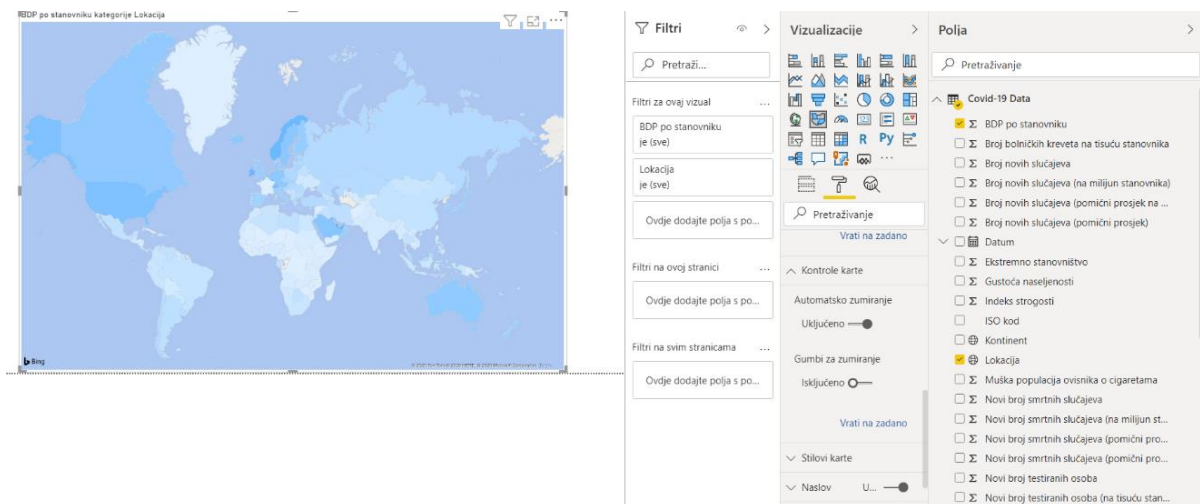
BDP po stanovniku kategorije Lokacija

Bing

Filtri

Pretraži...

Filtri za ovaj vizual ...

BDP po stanovniku
je (sve)

Lokacija
je (sve)

Ovdje dodajte polja s po...

Filtri na ovoj stranici ...

Ovdje dodajte polja s po...

Filtri na svim stranicama ...

Ovdje dodajte polja s po...

Vizualizacije

R Py

...

Pretraživanje

Vrati na zadano

Kontrole karte

Automatsko zumiranje

Uključeno

Gumbi za zumiranje

Isključeno

Vrati na zadano

Stilovi karte

Naslov U...

Polja

Pretraživanje

Covid-19 Data

Σ BDP po stanovniku
Σ Broj bolničkih kreveta na tisuću stanovnika
Σ Broj novih slučajeva
Σ Broj novih slučajeva (na milijun stanovnika)
Σ Broj novih slučajeva (pomični prosjek na ...
Σ Broj novih slučajeva (pomični prosjek)
Datum
Σ Ekstremno stanovništvo
Σ Gustoća naseljenosti
Σ Indeks strogosti
ISO kod
Kontinent
Lokacija
Σ Muška populacija ovisnika o cigaretama
Σ Novi broj smrtnih slučajeva
Σ Novi broj smrtnih slučajeva (na milijun st...
Σ Novi broj smrtnih slučajeva (pomični pro...
Σ Novi broj smrtnih slučajeva (pomični pro...
Σ Novi broj testiranih osoba
Σ Novi broj testiranih osoba (na tisuću stan...